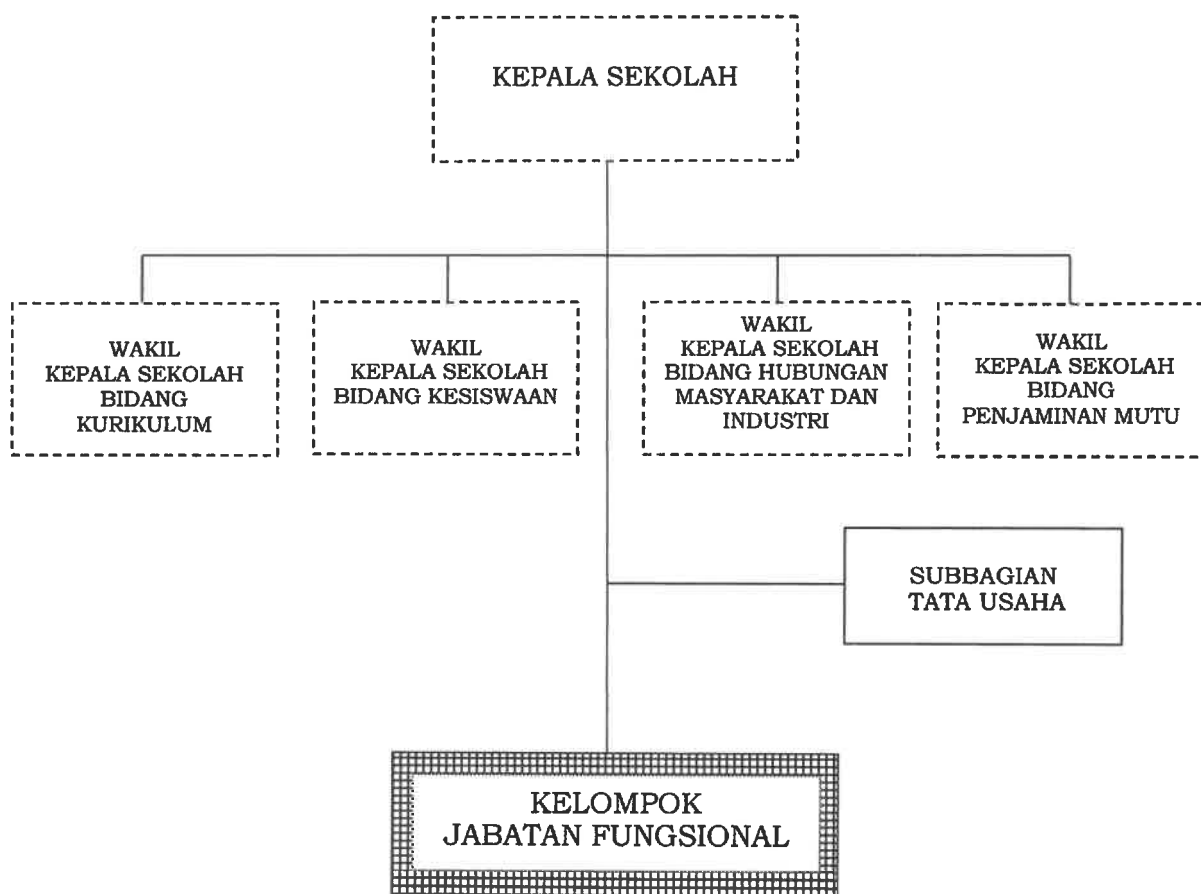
KEPALA SEKOLAH

WAKIL KEPALA SEKOLAH BIDANG KURIKULUM

WAKIL KEPALA SEKOLAH BIDANG KESISWAAN

WAKIL KEPALA SEKOLAH BIDANG HUBUNGAN MASYARAKAT DAN INDUSTRI

WAKIL KEPALA SEKOLAH BIDANG PENJAMINAN MUTU

SUBBAGIAN TATA USAHA

KELOMPOK JABATAN FUNGSIONAL